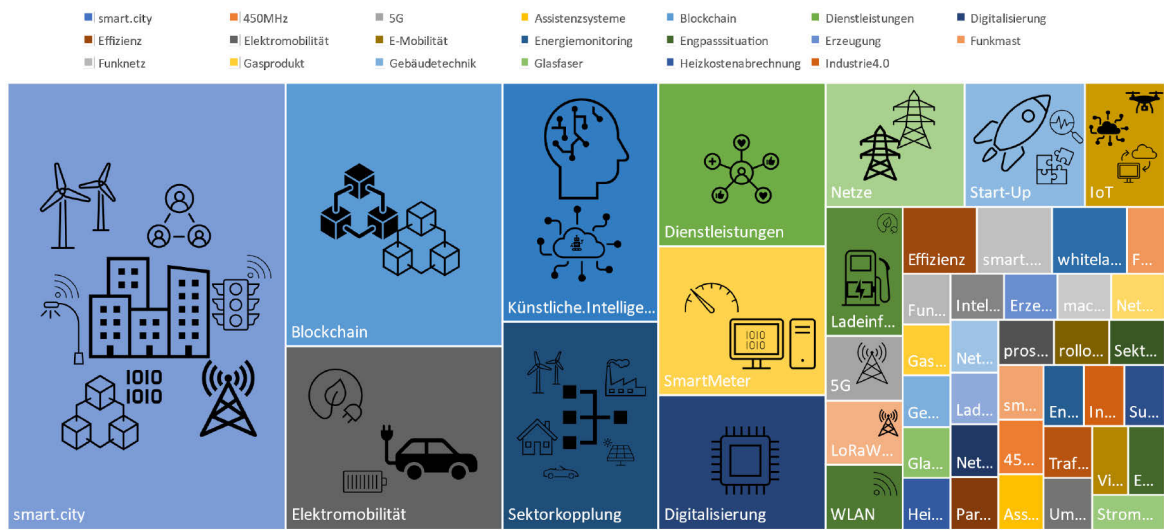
smart.city
450MHz
5G
Assistenzsysteme
Blockchain
Dienstleistungen
Digitalisierung
Effizienz
Elektromobilität
E-Mobilität
Energiemonitoring
Engpasssituation
Erzeugung
Funkmast
Funknetz
Gasprodukt
Gebäudetechnik
Glasfaser
Heizkostenabrechnung
Industrie4.0

1010
1010

smart.city

Blockchain

Elektromobilität

Künstliche.Intellige...

Sektorkopplung

Dienstleistungen

1010
1010

SmartMeter

Digitalisierung

Netze

Start-Up

IoT

Ladeinf...

5G

LoRaW...

WLAN

Effizienz
smart....
whitela...
F...
Fun...
Intel...
Erze...
mac...
Net...
Gas...
Net...
pros...
rollo...
Sekt...
Ge...
Lad...
sm...
En...
In...
Su...
Gla...
Net...
45...
Traf...
Vi...
E...
Hei...
Par...
Ass...
Um...
Strom...